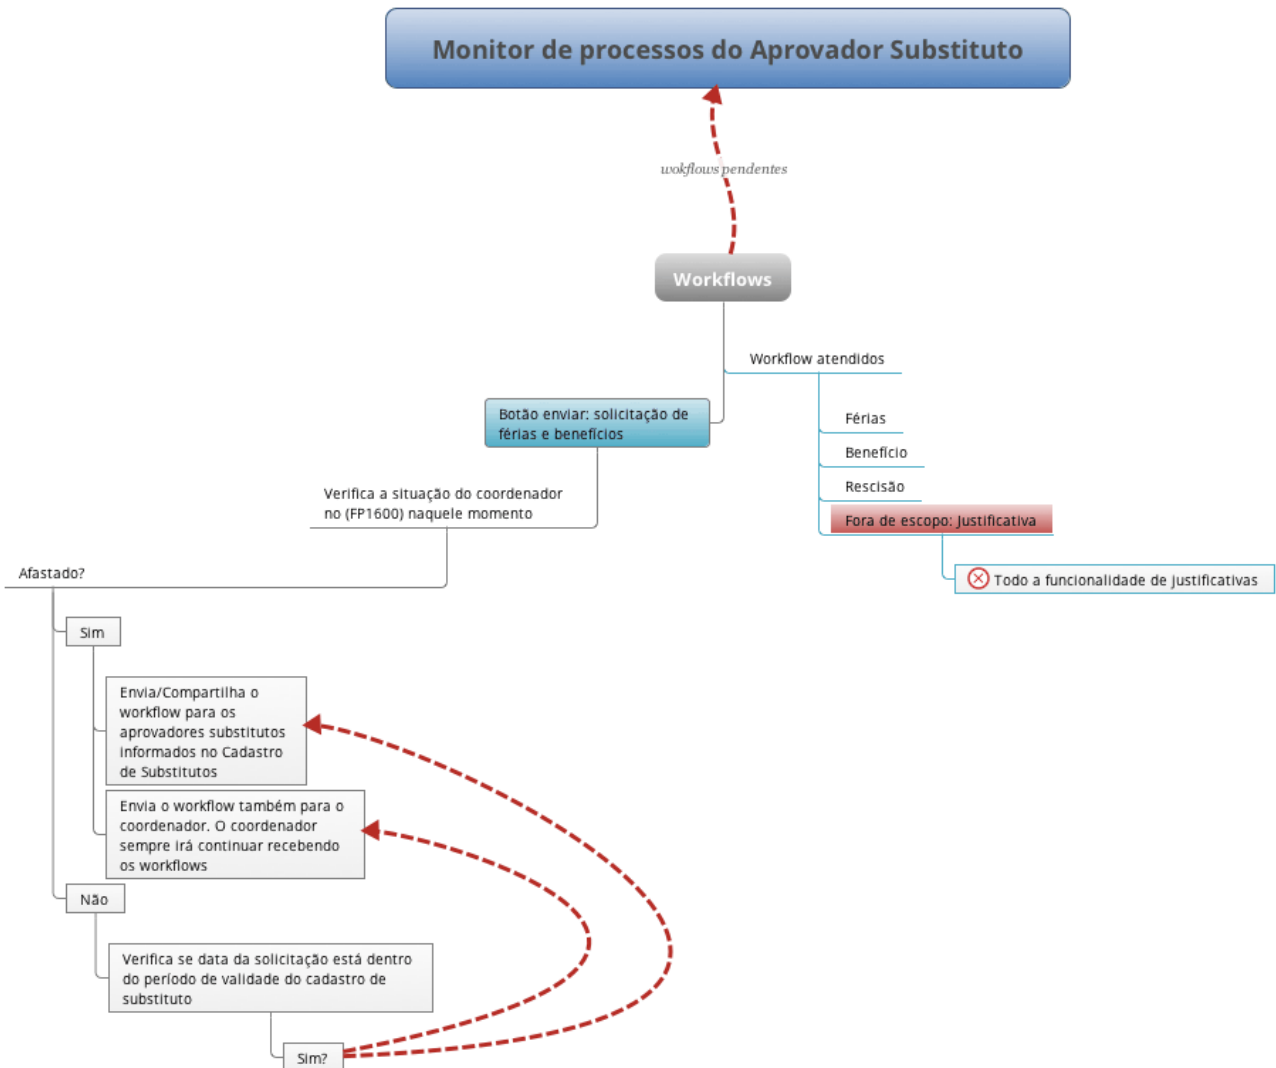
Monitor de processos do Aprovador Substituto

wokflows pendentes

Workflows

Workflow atendidos

Férias

Benefício

Rescisão

Fora de escopo: Justificativa

Todo a funcionalidade de justificativas

Botão enviar: solicitação de férias e benefícios

Verifica a situação do coordenador no (FP1600) naquele momento

Afastado?

Sim

Envia/Compartilha o workflow para os aprovadores substitutos informados no Cadastro de Substitutos

Envia o workflow também para o coordenador. O coordenador sempre irá continuar recebendo os workflows

Não

Verifica se data da solicitação está dentro do período de validade do cadastro de substituto

Sim?